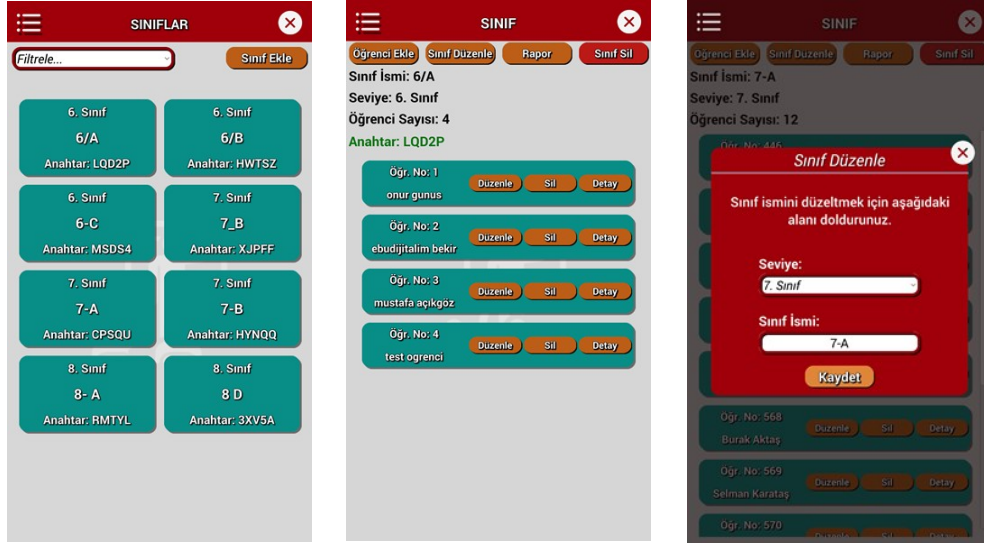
SINIFLAR

Filtrele...

Sınıf Ekle

6. Sınıf
6/A
Anahtar: LQD2P

6. Sınıf
6/B
Anahtar: HWTSZ

6. Sınıf
6-C
Anahtar: MSDS4

7. Sınıf
7_B
Anahtar: XJPFF

7. Sınıf
7-A
Anahtar: CPSQU

7. Sınıf
7-B
Anahtar: HYNQQ

8. Sınıf
8- A
Anahtar: RMTYL

8. Sınıf
8 D
Anahtar: 3XV5A

SINIF

Öğrenci Ekle
Sınıf Düzenle
Rapor
Sınıf Sil

Sınıf İsmi: 6/A
Seviye: 6. Sınıf
Öğrenci Sayısı: 4
Anahtar: LQD2P

Öğr. No: 1
onur gunus
Duzenle Sil Detay

Öğr. No: 2
ebudijitalim bekir
Duzenle Sil Detay

Öğr. No: 3
mustafa açıkgöz
Duzenle Sil Detay

Öğr. No: 4
test ogrenci
Duzenle Sil Detay

SINIF

Öğrenci Ekle
Sınıf Düzenle
Rapor
Sınıf Sil

Sınıf İsmi: 7-A
Seviye: 7. Sınıf
Öğrenci Sayısı: 12

Öğr. No: 446

Sınıf Düzenle

Sınıf ismini düzeltmek için aşağıdaki alanı doldurunuz.

Seviye:
7. Sınıf

Sınıf İsmi:
7-A

Kaydet

Öğr. No: 568
Burak Aktaş
Duzenle Sil Detay

Öğr. No: 569
Selman Karataş
Duzenle Sil Detay

Öğr. No: 570